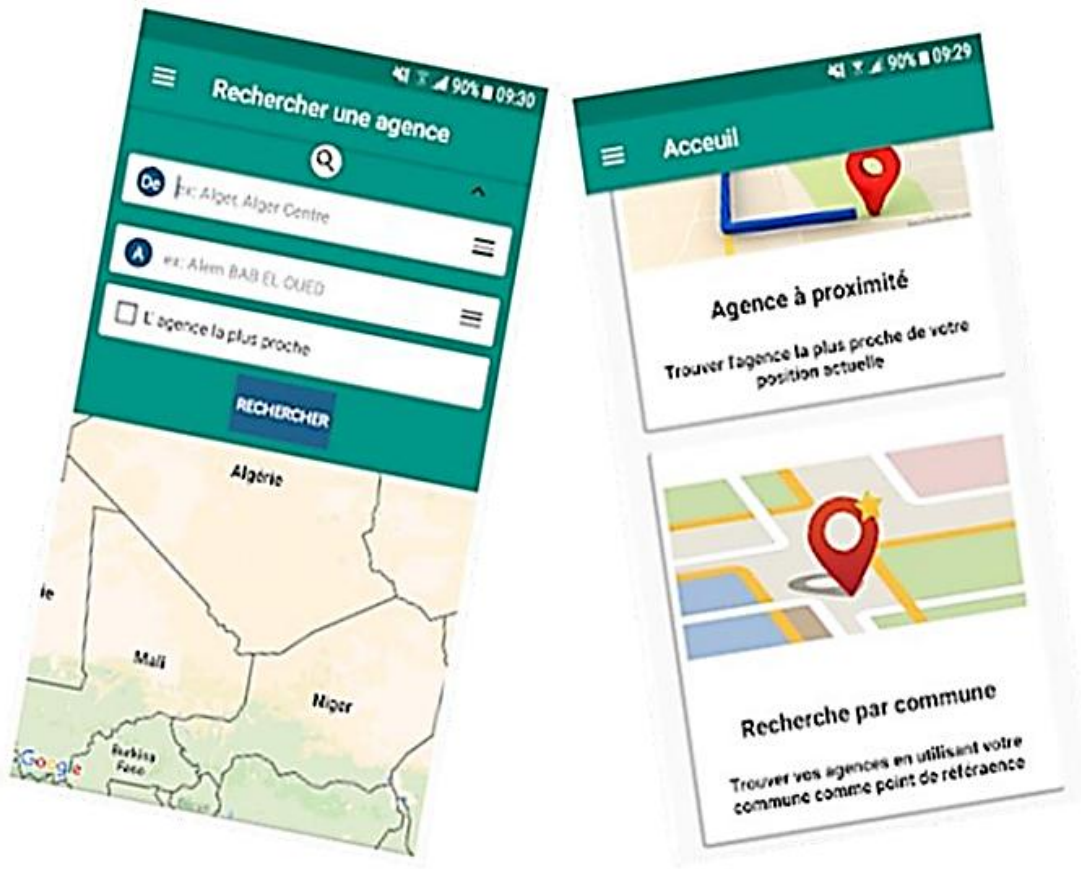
90% 09:30

Rechercher une agence

De ex: Alger, Alger Centre

A ex: Alem BAB EL OUED

L'agence la plus proche

RECHERCHER

Algérie

ie

Mali

Niger

Burkina Faso

Google

90% 09:29

Acceuil

Agence à proximité

Trouver l'agence la plus proche de votre position actuelle

Recherche par commune

Trouver vos agences en utilisant votre commune comme point de référaence